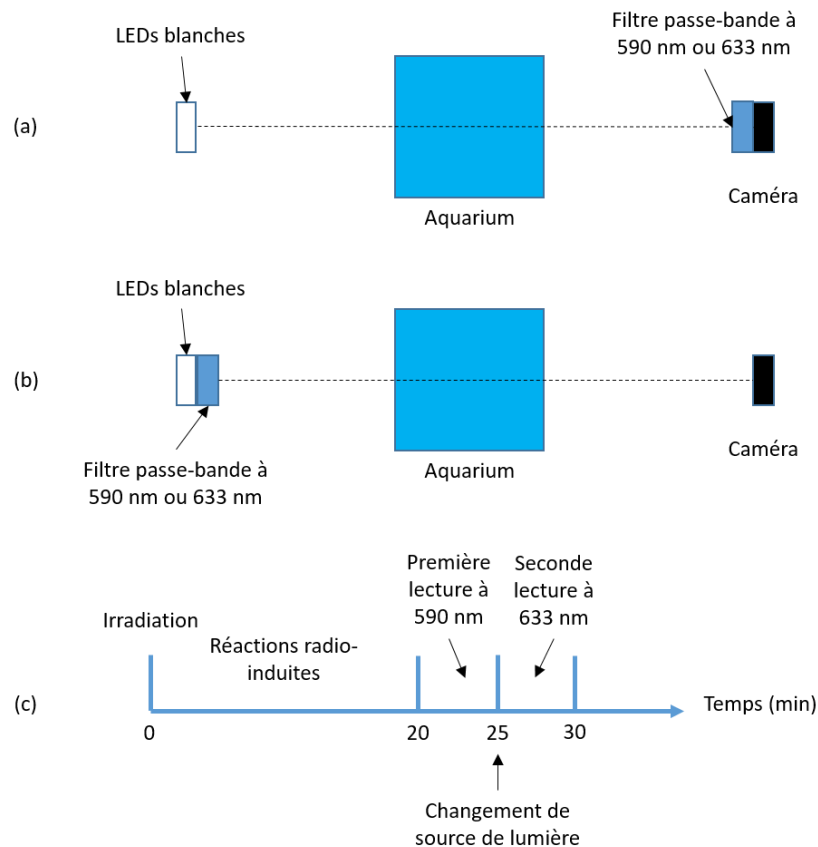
LEDs blanches

Filtre passe-bande à 590 nm ou 633 nm

(a)

Aquarium

Caméra

LEDs blanches

(b)

Filtre passe-bande à 590 nm ou 633 nm

Aquarium

Caméra

Première lecture à 590 nm

Seconde lecture à 633 nm

Irradiation

Réactions radio-induites

(c)

Temps (min)

0

20

25

30

Changement de source de lumière